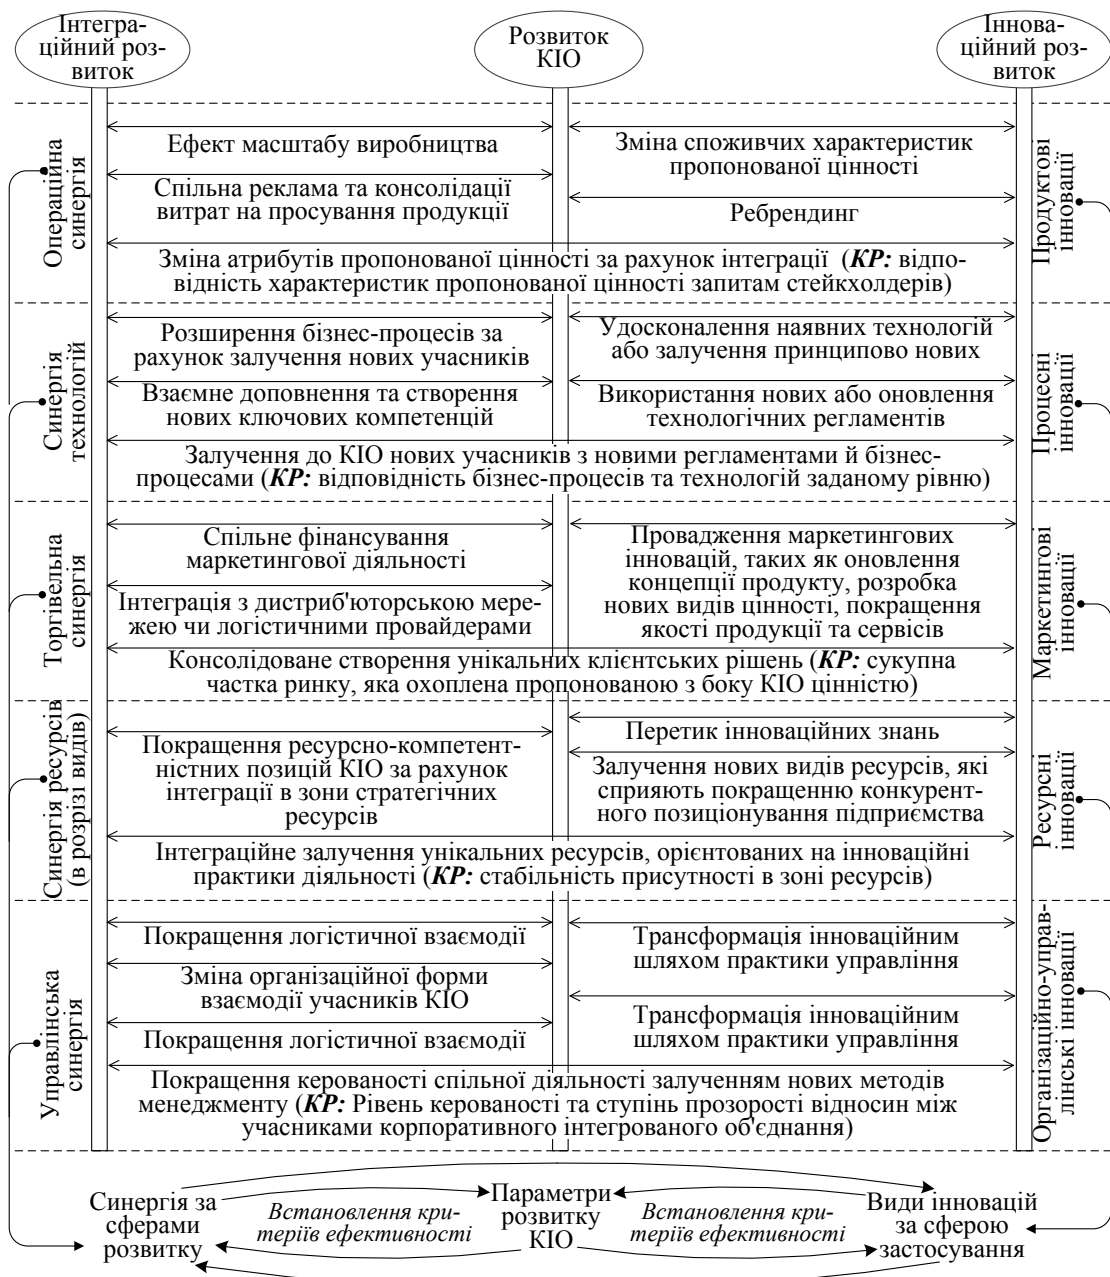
Інтеграційний розвиток

Розвиток КІО

Інноваційний розвиток

Операційна синергія

Ефект масштабу виробництва

Зміна споживчих характеристик пропонованої цінності

Спільна реклама та консолідації витрат на просування продукції

Ребрендинг

Зміна атрибутів пропонованої цінності за рахунок інтеграції (***КР:*** відповідність характеристик пропонованої цінності запитам стейкхолдерів)

Продуктові інновації

Синергія технологій

Розширення бізнес-процесів за рахунок залучення нових учасників

Удосконалення наявних технологій або залучення принципово нових

Взаємне доповнення та створення нових ключових компетенцій

Використання нових або оновлення технологічних регламентів

Залучення до КІО нових учасників з новими регламентами й бізнес-процесами (***КР:*** відповідність бізнес-процесів та технологій заданому рівню)

Процесні інновації

Торгівельна синергія

Спільне фінансування маркетингової діяльності

Провадження маркетингових інновацій, таких як оновлення концепції продукту, розробка нових видів цінності, покращення якості продукції та сервісів

Інтеграція з дистриб'юторською мережею чи логістичними провайдерами

Консолідоване створення унікальних клієнтських рішень (***КР:*** сукупна частка ринку, яка охоплена пропонованою з боку КІО цінністю)

Маркетингові інновації

Синергія ресурсів (в розрізі видів)

Перетик інноваційних знань

Покращення ресурсно-компетентнісних позицій КІО за рахунок інтеграції в зони стратегічних ресурсів

Залучення нових видів ресурсів, які сприяють покращенню конкурентного позиціонування підприємства

Інтеграційне залучення унікальних ресурсів, орієнтованих на інноваційні практики діяльності (***КР:*** стабільність присутності в зоні ресурсів)

Ресурсні інновації

Управлінська синергія

Покращення логістичної взаємодії

Трансформація інноваційним шляхом практики управління

Зміна організаційної форми взаємодії учасників КІО

Трансформація інноваційним шляхом практики управління

Покращення логістичної взаємодії

Покращення керованості спільної діяльності залученням нових методів менеджменту (***КР:*** Рівень керованості та ступінь прозорості відносин між учасниками корпоративного інтегрованого об'єднання)

Організаційно-управлінські інновації

Синергія за сферами розвитку

*Встановлення критеріїв ефективності*

Параметри розвитку КІО

*Встановлення критеріїв ефективності*

Види інновацій за сферою застосування